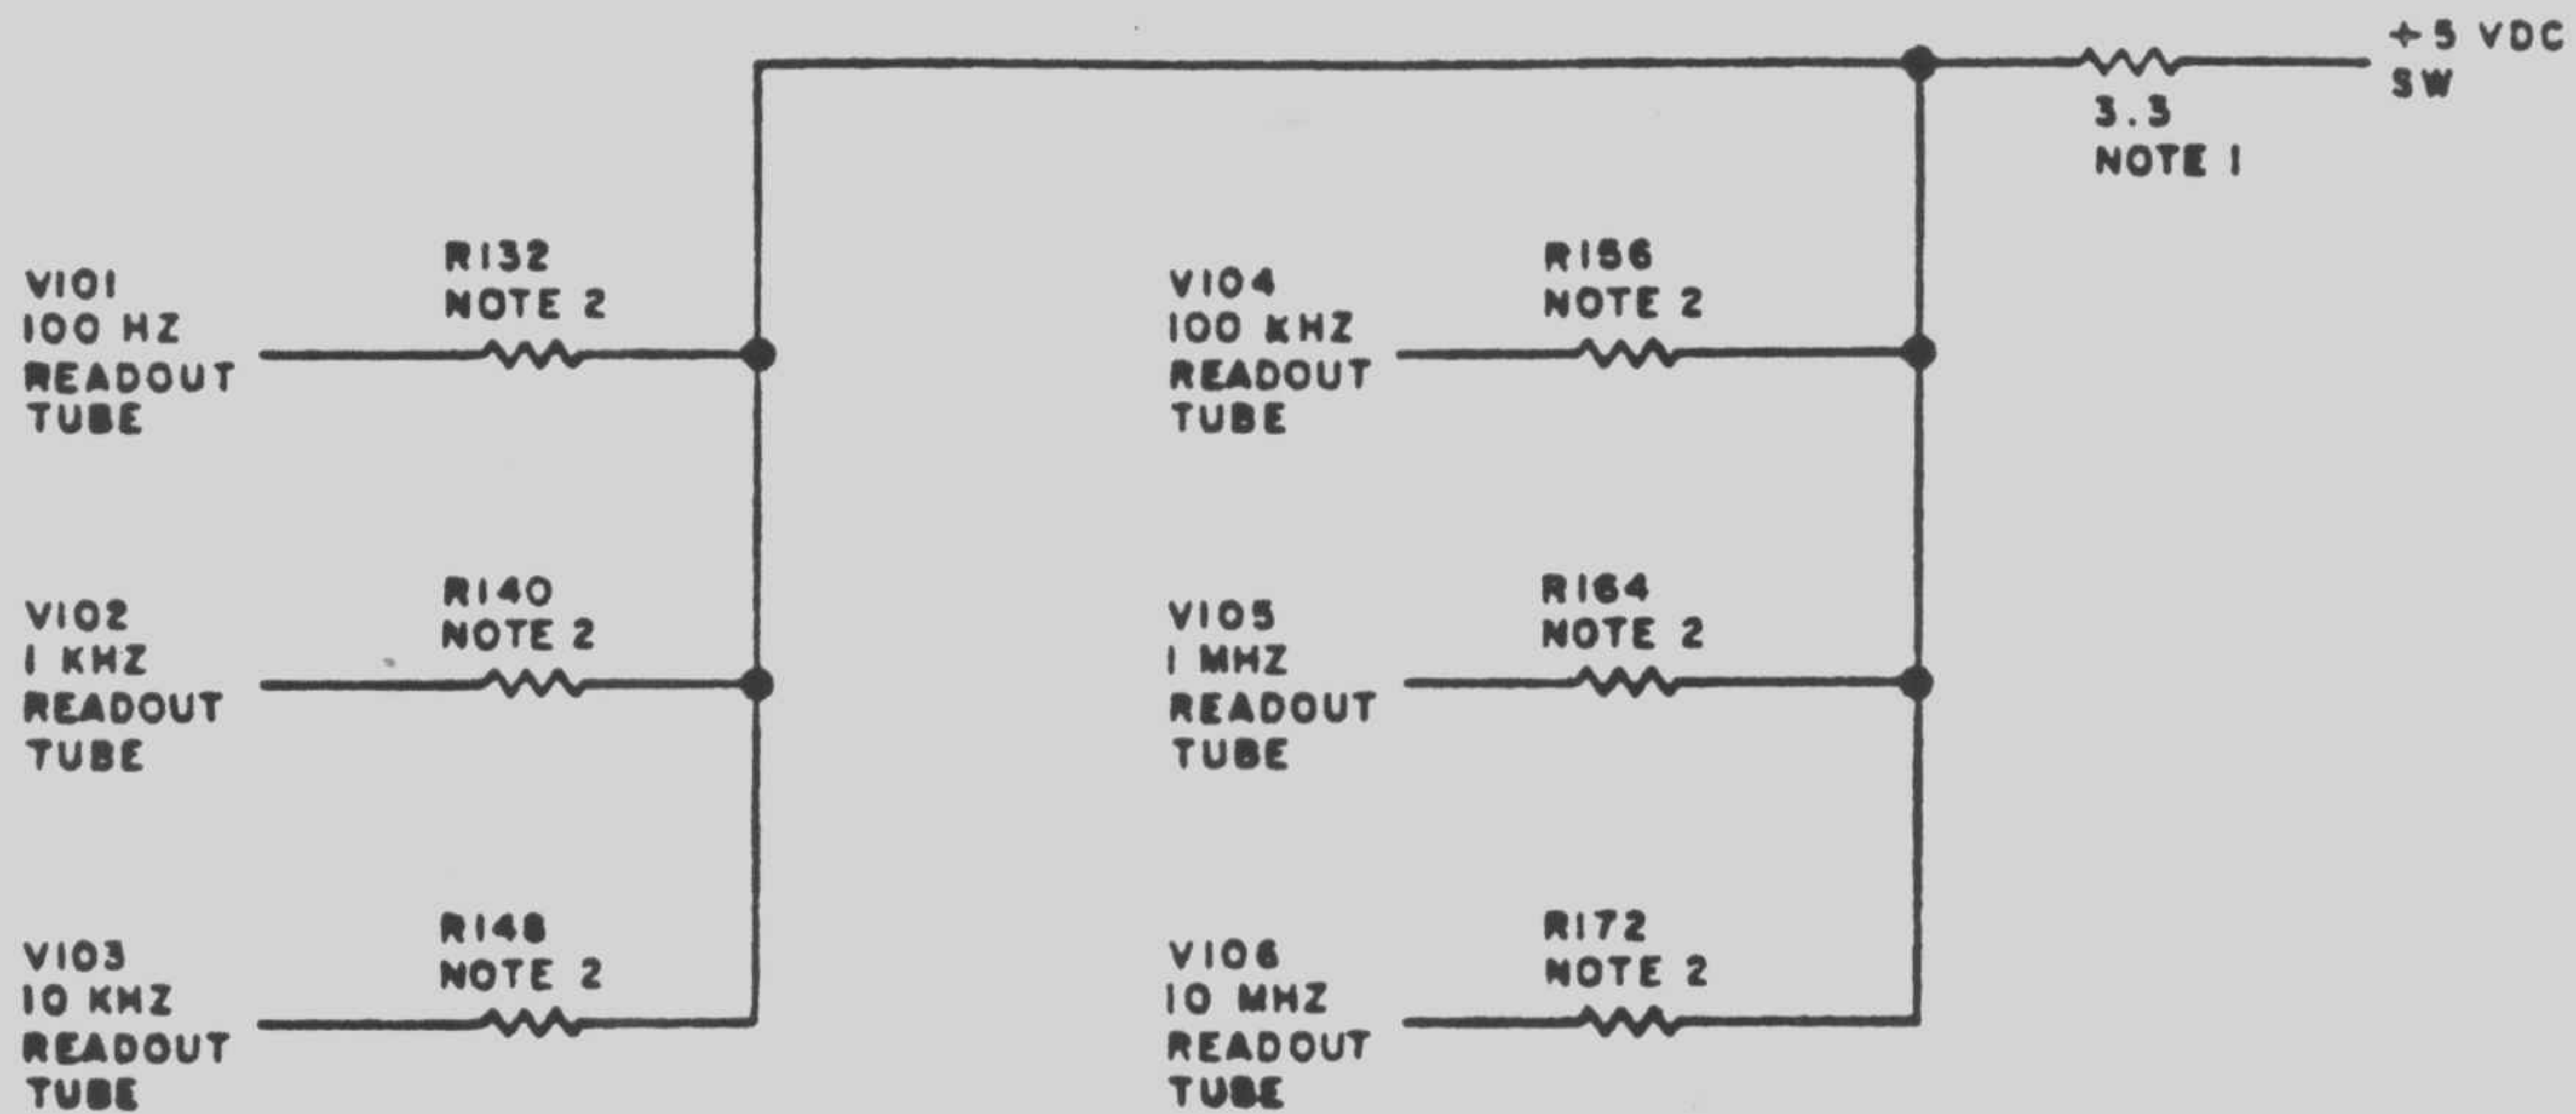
+5 VDC SW

3.3
NOTE 1

V101
100 HZ
READOUT
TUBE

R132
NOTE 2

V102
1 KHZ
READOUT
TUBE

R140
NOTE 2

V103
10 KHZ
READOUT
TUBE

R148
NOTE 2

V104
100 KHZ
READOUT
TUBE

R156
NOTE 2

V105
1 MHZ
READOUT
TUBE

R164
NOTE 2

V106
10 MHZ
READOUT
TUBE

R172
NOTE 2